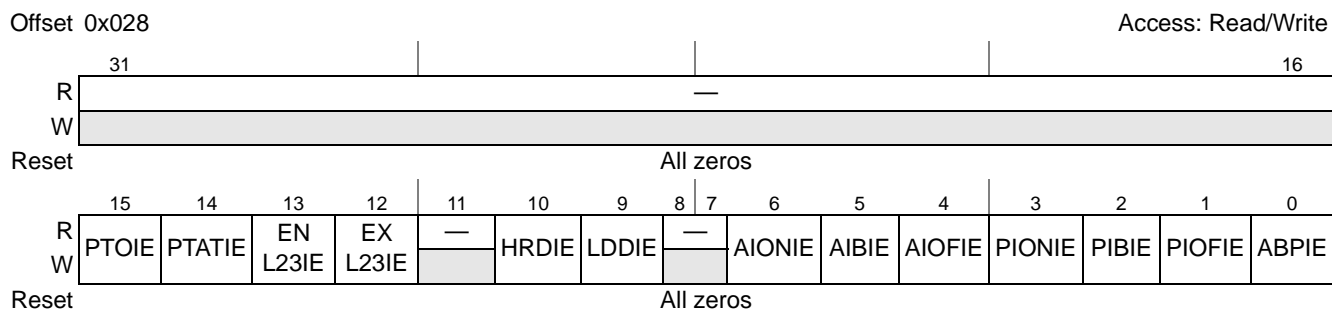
Offset 0x028 Access: Read/Write

| | 31 | | 16 |
|---|---|---|---|
| R | — | | |
| W | | | |
| Reset | All zeros | | |

| | 15 | 14 | 13 | 12 | 11 | 10 | 9 | 8 7 | 6 | 5 | 4 | 3 | 2 | 1 | 0 |
|---|---|---|---|---|---|---|---|---|---|---|---|---|---|---|---|
| R W | PTOIE | PTATIE | EN L23IE | EX L23IE | — | HRDIE | LDDIE | — | AIONIE | AIBIE | AIOFIE | PIONIE | PIBIE | PIOFIE | ABPIE |
| Reset | All zeros | | | | | | | | | | | | | | |